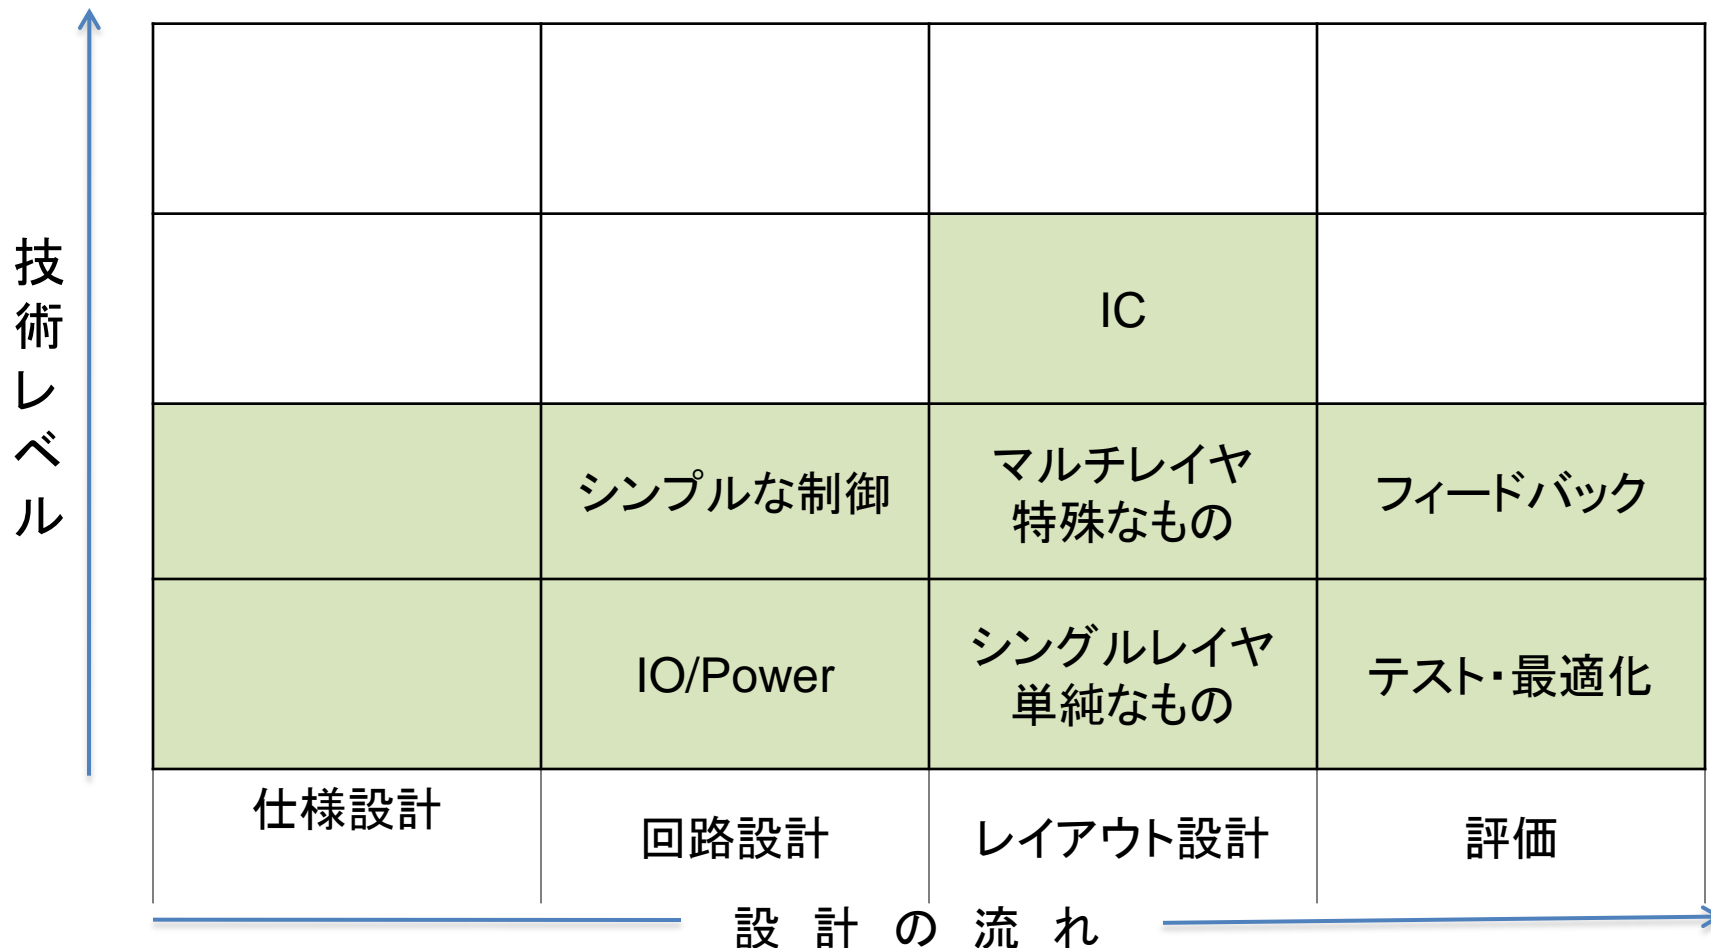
技術レベル

| | | | |
|---|---|---|---|
| | | | |
| | | IC | |
| | シンプルな制御 | マルチレイヤ特殊なもの | フィードバック |
| | IO/Power | シングルレイヤ単純なもの | テスト・最適化 |
| 仕様設計 | 回路設計 | レイアウト設計 | 評価 |

設 計 の 流 れ